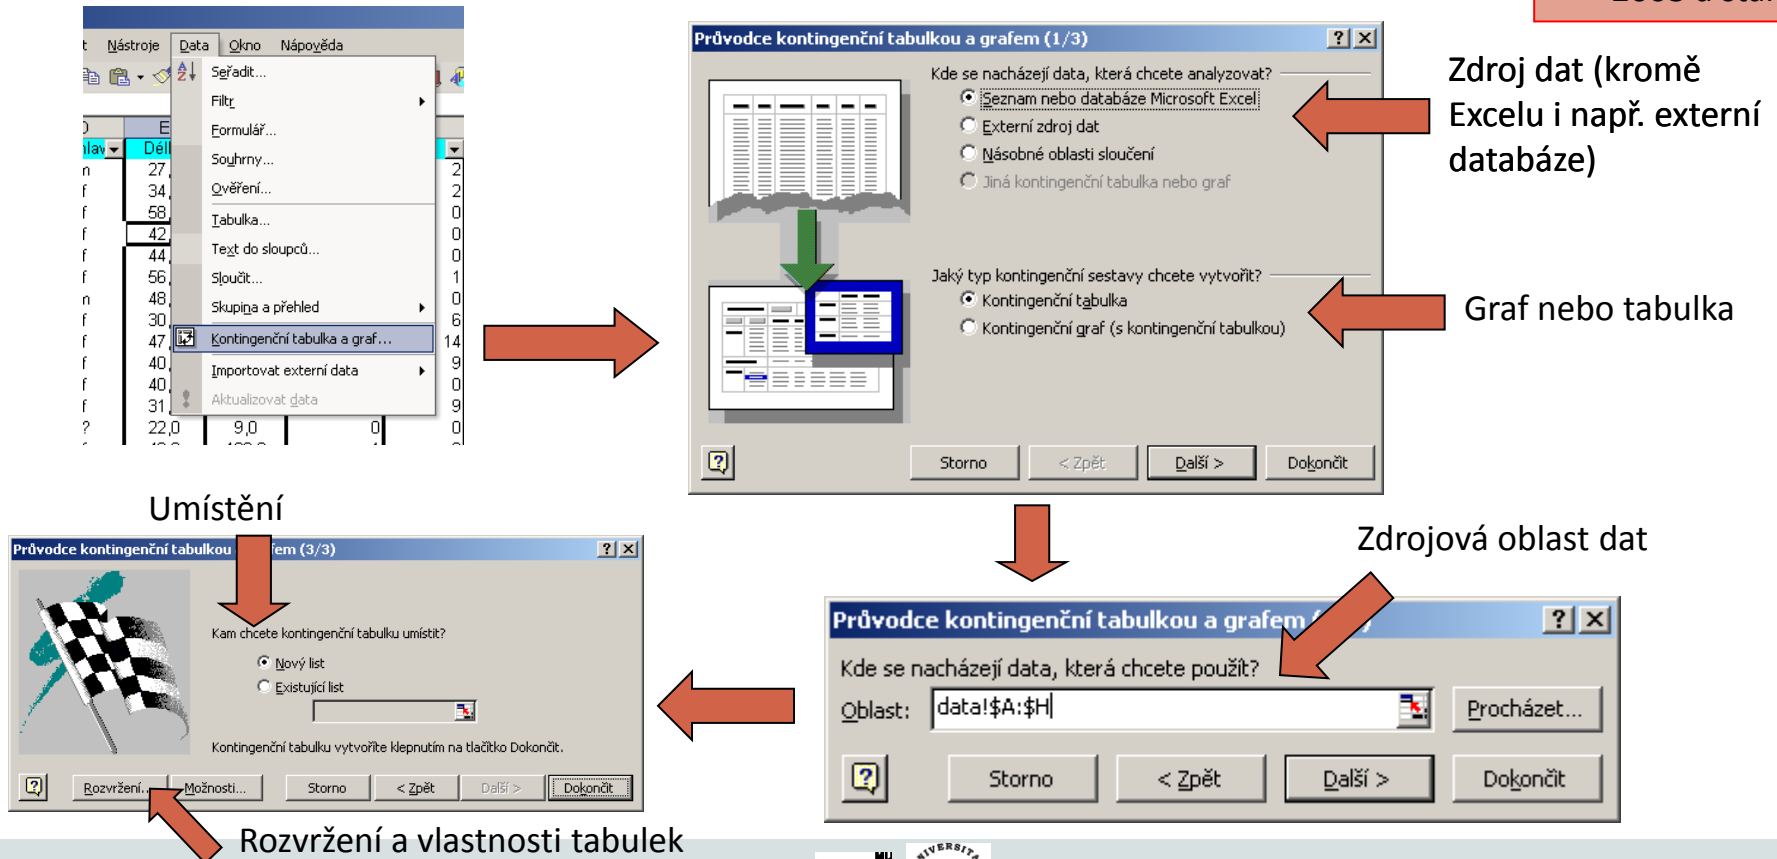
t Nástroje Data Okno Nápověda

Seřadit...
Filtr
Formulář...
Souhrny...
Ověření...
Tabulka...
Text do sloupců...
Sloučit...
Skupina a přehled
Kontingenční tabulka a graf...
Importovat externí data
Aktualizovat data

E
Dél
27
34
58
42
44
56
48
30
47
40
40
31
22,0 9,0 0 0

Průvodce kontingenční tabulkou a grafem (1/3)

Kde se nacházejí data, která chcete analyzovat?
Seznam nebo databáze Microsoft Excel
Externí zdroj dat
Násobné oblasti sloučení
Jiná kontingenční tabulka nebo graf

Jaký typ kontingenční sestavy chcete vytvořit?
Kontingenční tabulka
Kontingenční graf (s kontingenční tabulkou)

Storno < Zpět Další > Dokončit

Zdroj dat (kromě Excelu i např. externí databáze)

Graf nebo tabulka

Umístění

Průvodce kontingenční tabulkou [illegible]em (3/3)

Kam chcete kontingenční tabulku umístit?
Nový list
Existující list

Kontingenční tabulku vytvoříte klepnutím na tlačítko Dokončit.

Rozvržení... Možnosti... Storno < Zpět Další > Dokončit

Zdrojová oblast dat

Průvodce kontingenční tabulkou a grafem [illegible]

Kde se nacházejí data, která chcete použít?
Oblast: data!$A:$H
Procházet...

Storno < Zpět Další > Dokončit

Rozvržení a vlastnosti tabulek